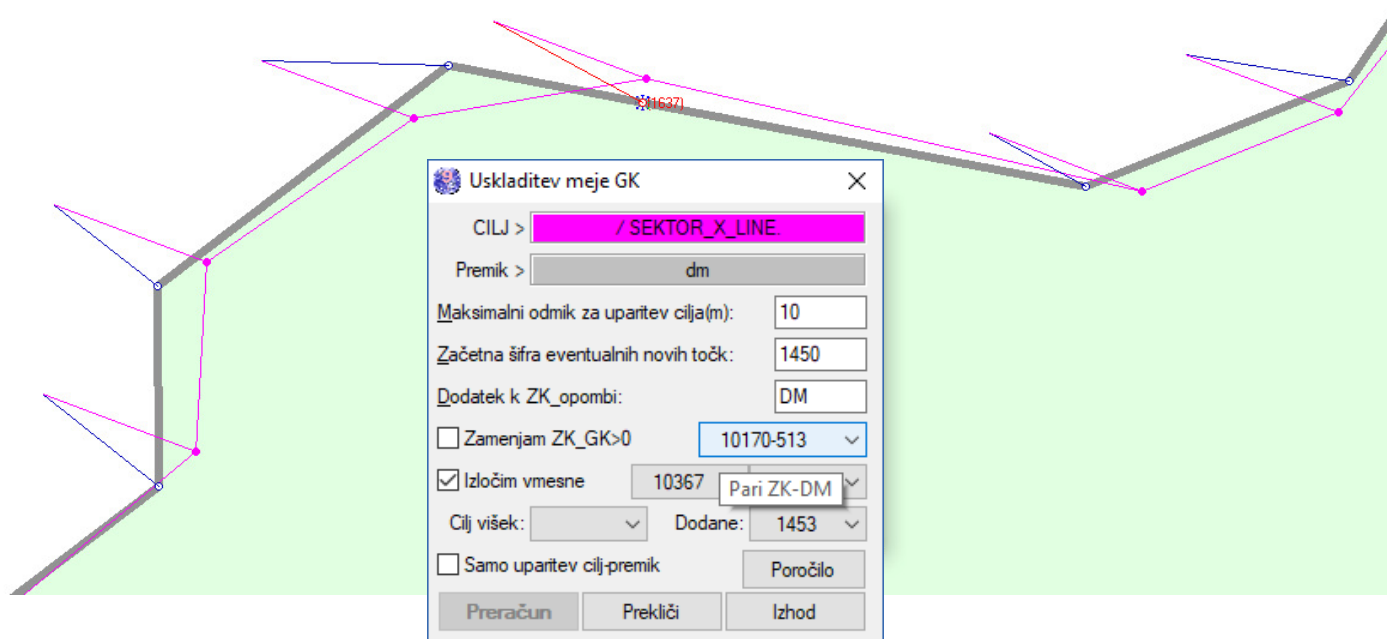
(1637)

Uskladitev meje GK

CILJ > / SEKTOR_X_LINE.

Premik > dm

Maksimalni odmik za uparitev cilja(m): 10

Začetna šifra eventualnih novih točk: 1450

Dodatek k ZK_opombi: DM

Zamenjam ZK_GK>0 10170-513

Izločim vmesne 10367 Pari ZK-DM

Cilj višek: Dodane: 1453

Samo uparitev cilj-premik Poročilo

Preračun Prekliči Izhod